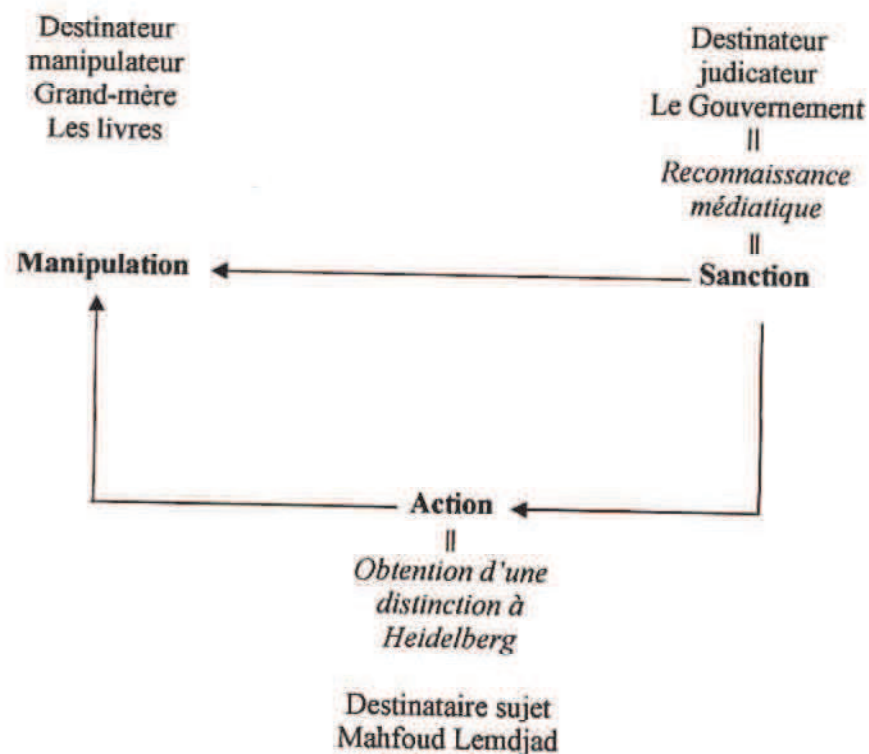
Destinateur manipulateur
Grand-mère
Les livres

Destinateur judicateur
Le Gouvernement
||
*Reconnaissance médiatique*
||

**Manipulation**

**Sanction**

**Action**
||
*Obtention d'une distinction à Heidelberg*

Destinataire sujet
Mahfoud Lemdjad